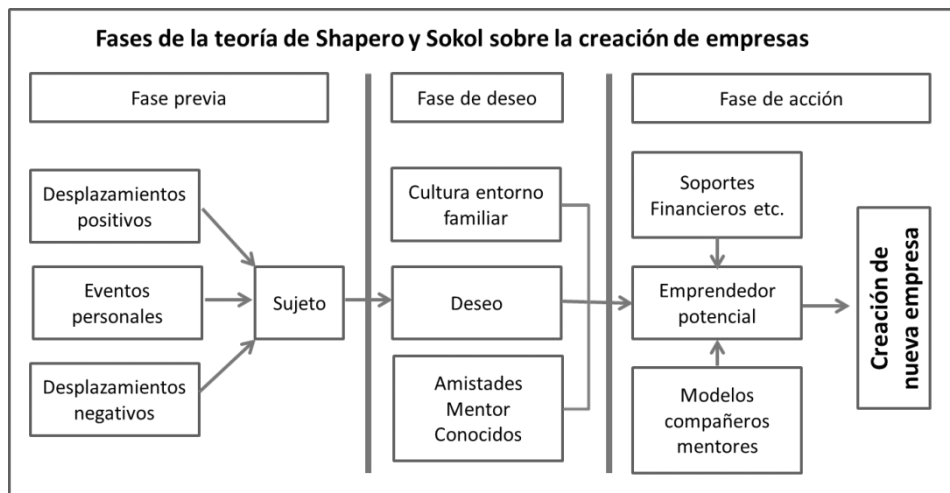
Fases de la teoría de Shapero y Sokol sobre la creación de empresas

Fase previa

Fase de deseo

Fase de acción

Desplazamientos positivos

Eventos personales

Desplazamientos negativos

Sujeto

Cultura entorno familiar

Deseo

Amistades Mentor Conocidos

Soportes Financieros etc.

Emprendedor potencial

Modelos compañeros mentores

Creación de nueva empresa